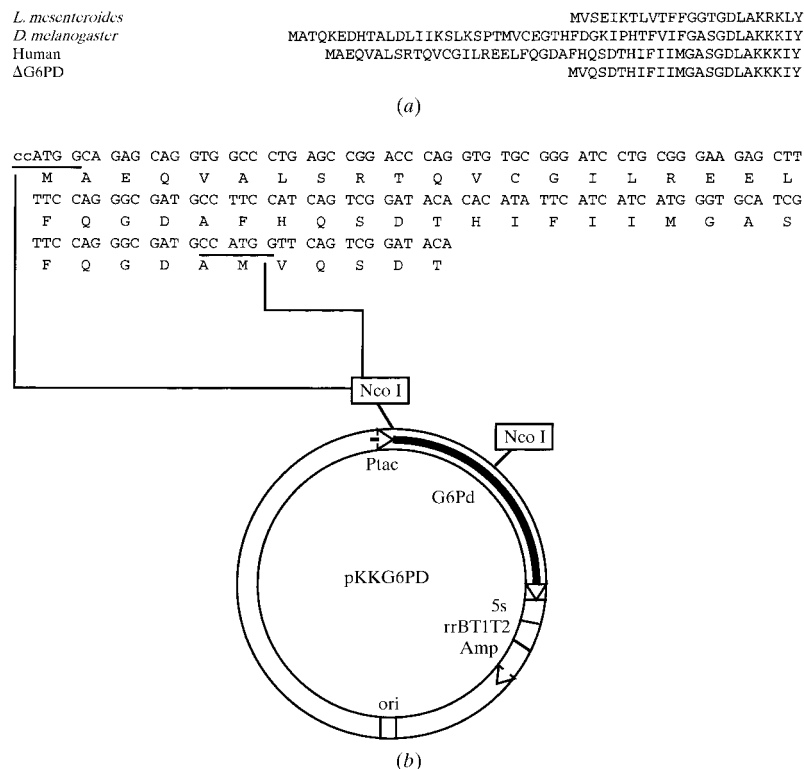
L. mesenteroides MVSEIKTLVTFFGGTGDLAKRKLY
D. melanogaster MATQKEDHTALDLIIKSLKSPTMVCEGTHFDGKIPHTFVIFGASGDLAKKKIY
Human MAEQVALSRTQVCGILREELFQGDAFHQSDTHIFIIMGASGDLAKKKIY
ΔG6PD MVQSDTHIFIIMGASGDLAKKKIY

(a)

ccATG GCA GAG CAG GTG GCC CTG AGC CGG ACC CAG GTG TGC GGG ATC CTG CGG GAA GAG CTT
M A E Q V A L S R T Q V C G I L R E E L
TTC CAG GGC GAT GCC TTC CAT CAG TCG GAT ACA CAC ATA TTC ATC ATC ATG GGT GCA TCG
F Q G D A F H Q S D T H I F I I M G A S
TTC CAG GGC GAT GCC ATG GTT CAG TCG GAT ACA
F Q G D A M V Q S D T

Nco I

Nco I

Ptac

G6Pd

pKKG6PD

5s
rrBT1T2
Amp

ori

(b)